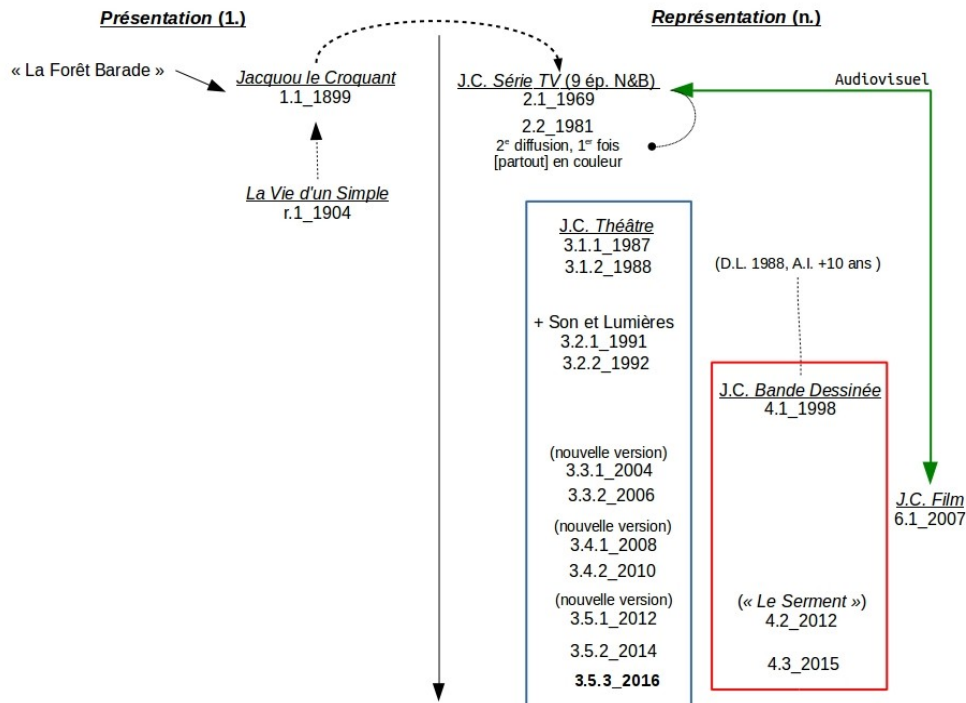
Présentation (1.)

Représentation (n.)

« La Forêt Barade »

Jacquou le Croquant
1.1_1899

La Vie d'un Simple
r.1_1904

J.C. Série TV (9 ép. N&B)
2.1_1969

2.2_1981
2$^e$ diffusion, 1$^{er}$ fois [partout] en couleur

Audiovisuel

J.C. Théâtre
3.1.1_1987
3.1.2_1988

+ Son et Lumières
3.2.1_1991
3.2.2_1992

(nouvelle version)
3.3.1_2004
3.3.2_2006

(nouvelle version)
3.4.1_2008
3.4.2_2010

(nouvelle version)
3.5.1_2012
3.5.2_2014
3.5.3_2016

(D.L. 1988, A.I. +10 ans )

J.C. Bande Dessinée
4.1_1998

(« Le Serment »)
4.2_2012

4.3_2015

J.C. Film
6.1_2007